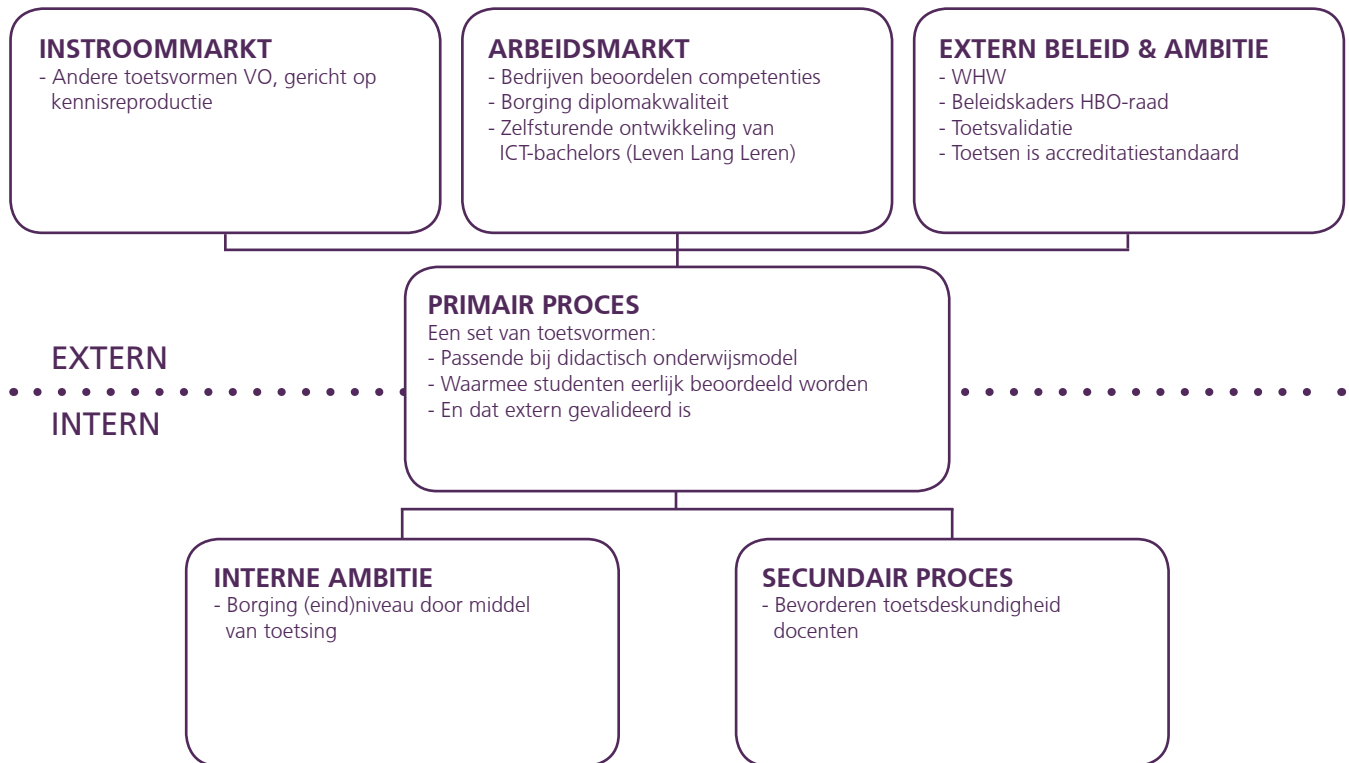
INSTROOMMARKT
- Andere toetsvormen VO, gericht op kennisreproductie

ARBEIDSMARKT
- Bedrijven beoordelen competenties
- Borging diplomakwaliteit
- Zelfsturende ontwikkeling van ICT-bachelors (Leven Lang Leren)

EXTERN BELEID & AMBITIE
- WHW
- Beleidskaders HBO-raad
- Toetsvalidatie
- Toetsen is accreditatiestandaard

EXTERN

INTERN

PRIMAIR PROCES
Een set van toetsvormen:
- Passende bij didactisch onderwijsmodel
- Waarmee studenten eerlijk beoordeeld worden
- En dat extern gevalideerd is

INTERNE AMBITIE
- Borging (eind)niveau door middel van toetsing

SECUNDAIR PROCES
- Bevorderen toetsdeskundigheid docenten